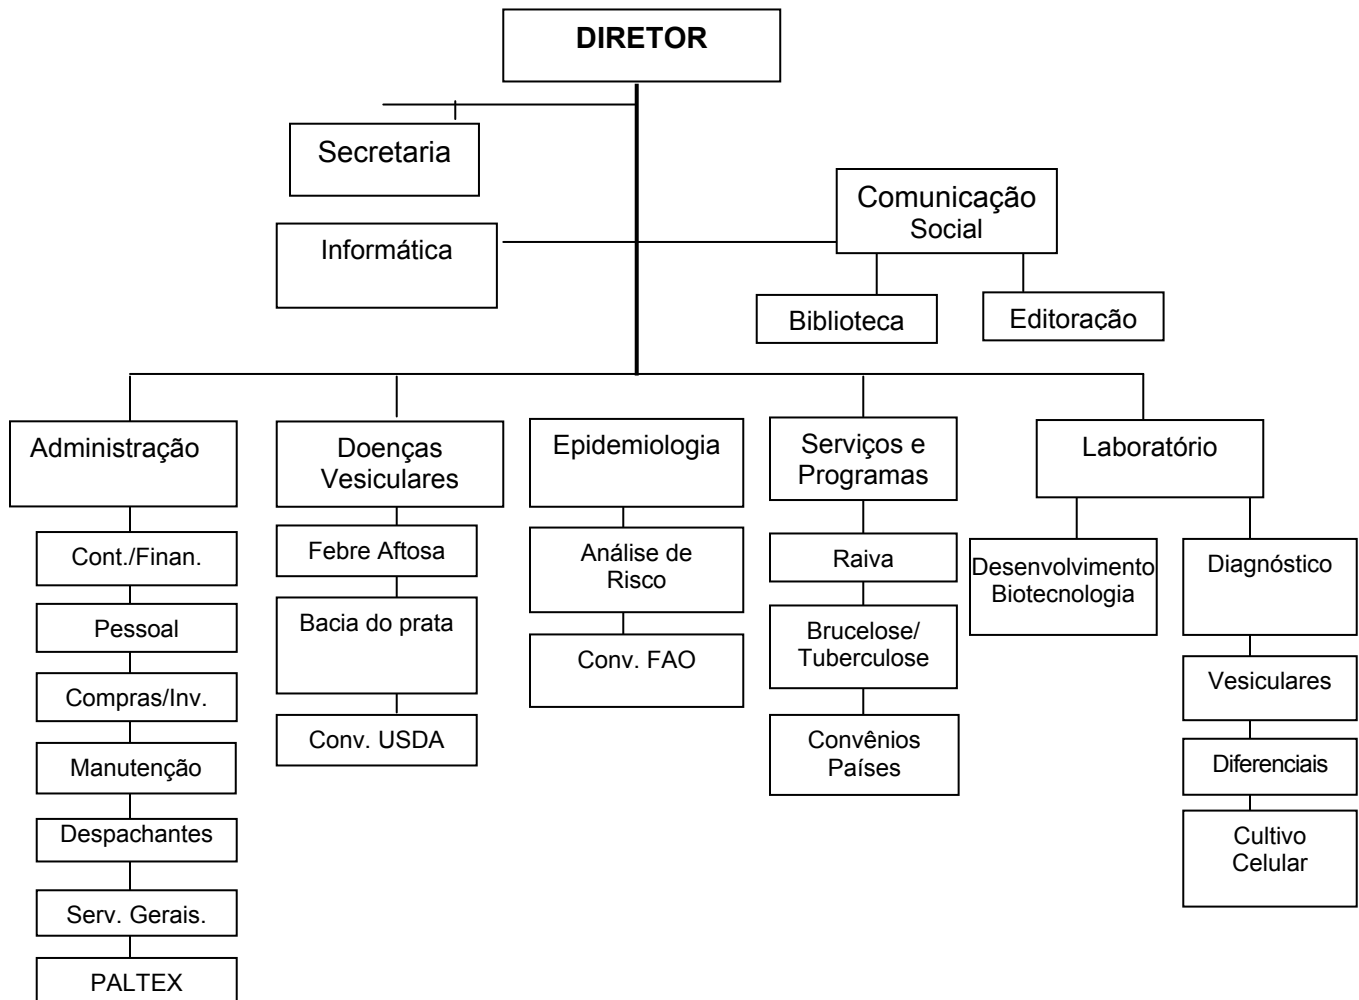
DIRETOR

Secretaria

Informática

Comunicação Social

Biblioteca

Editoração

Administração

Cont./Finan.

Pessoal

Compras/Inv.

Manutenção

Despachantes

Serv. Gerais.

PALTEX

Doenças Vesiculares

Febre Aftosa

Bacia do prata

Conv. USDA

Epidemiologia

Análise de Risco

Conv. FAO

Serviços e Programas

Raiva

Brucelose/ Tuberculose

Convênios Países

Laboratório

Desenvolvimento Biotecnologia

Diagnóstico

Vesiculares

Diferenciais

Cultivo Celular